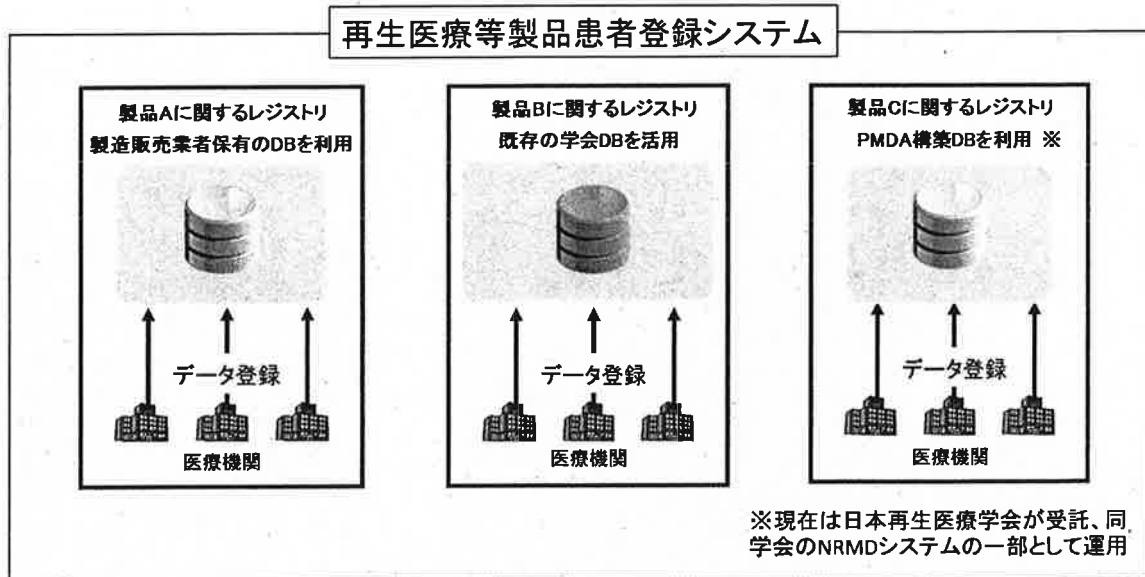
再生医療等製品患者登録システム

製品Aに関するレジストリ
製造販売業者保有のDBを利用

データ登録

医療機関

製品Bに関するレジストリ
既存の学会DBを活用

データ登録

医療機関

製品Cに関するレジストリ
PMDA構築DBを利用 ※

データ登録

医療機関

※現在は日本再生医療学会が受託、同学会のNRMDシステムの一部として運用